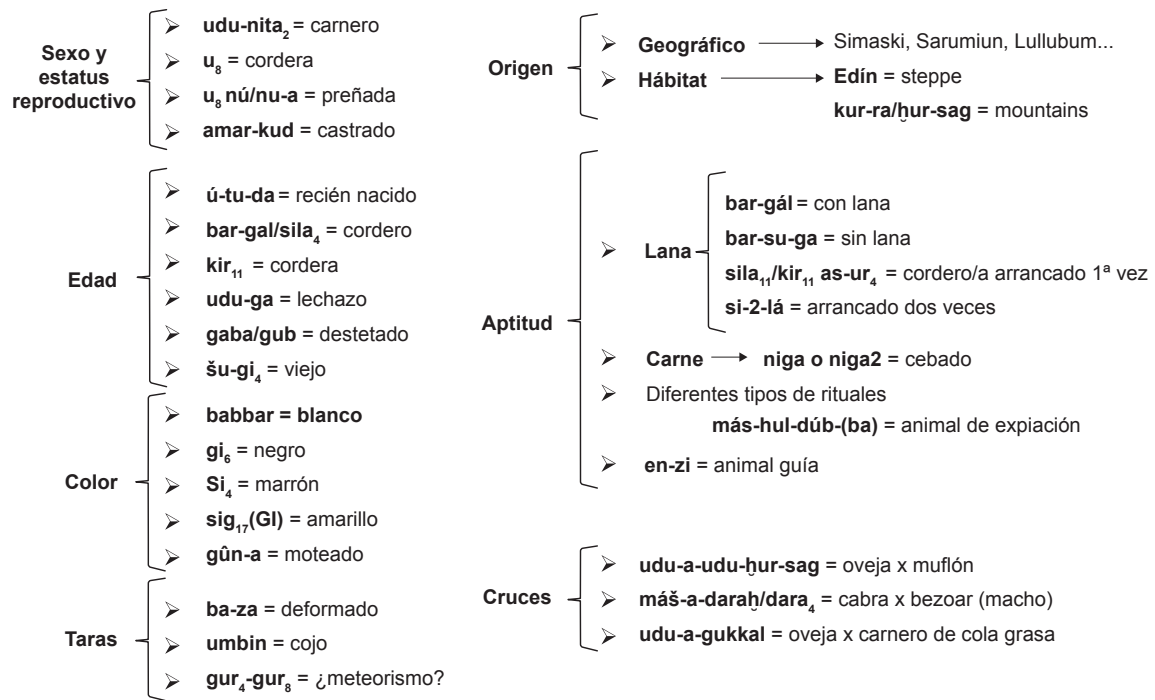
Sexo y estatus reproductivo
udu-nita$_2$ = carnero
u$_8$ = cordera
u$_8$ nú/nu-a = preñada
amar-kud = castrado

Edad
ú-tu-da = recién nacido
bar-gal/sila$_4$ = cordero
kir$_{11}$ = cordera
udu-ga = lechazo
gaba/gub = destetado
šu-gi$_4$ = viejo

Color
babbar = blanco
gi$_6$ = negro
Si$_4$ = marrón
sig$_{17}$(GI) = amarillo
gûn-a = moteado

Taras
ba-za = deformado
umbin = cojo
gur$_4$-gur$_8$ = ¿meteorismo?

Origen
Geográfico → Simaski, Sarumiun, Lullubum...
Hábitat → Edín = steppe
kur-ra/ḫur-sag = mountains

Aptitud
Lana
bar-gál = con lana
bar-su-ga = sin lana
sila$_{11}$/kir$_{11}$ as-ur$_4$ = cordero/a arrancado 1ª vez
si-2-lá = arrancado dos veces
Carne → niga o niga2 = cebado
Diferentes tipos de rituales
más-hul-dúb-(ba) = animal de expiación
en-zi = animal guía

Cruces
udu-a-udu-ḫur-sag = oveja x muflón
máš-a-daraḫ/dara$_4$ = cabra x bezoar (macho)
udu-a-gukkal = oveja x carnero de cola grasa